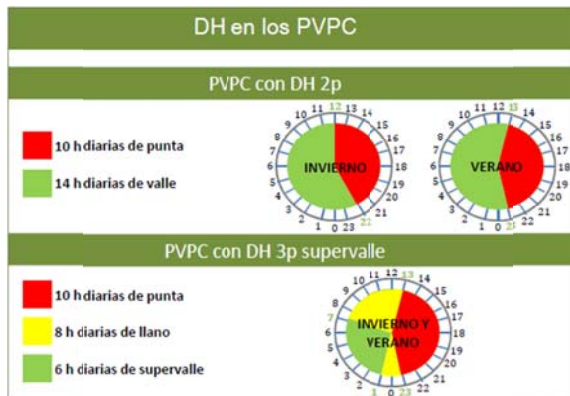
DH en los PVPC

PVPC con DH 2p

10 h diarias de punta

14 h diarias de valle

9 10 11 12 13 14 15 16 17 18 19 20 21 22 23 0 1 2 3 4 5 6 7 8

INVIERNO

9 10 11 12 13 14 15 16 17 18 19 20 21 22 23 0 1 2 3 4 5 6 7 8

VERANO

PVPC con DH 3p supervalle

10 h diarias de punta

8 h diarias de llano

6 h diarias de supervalle

9 10 11 12 13 14 15 16 17 18 19 20 21 22 23 0 1 2 3 4 5 6 7 8

INVIERNO Y VERANO